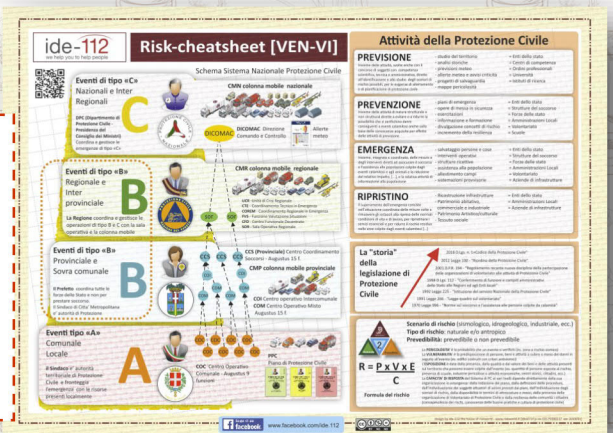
ide-112
we help you to help people

Risk-cheatsheet [VEN-VI]

Schema Sistema Nazionale Protezione Civile

Eventi di tipo «C»
Nazionali e Inter Regionali

DPC (Dipartimento di Protezione Civile Presidenza del Consiglio dei Ministri) Coordina e gestisce le emergenze di tipo «C»

CMN colonna mobile nazionale

DICOMAC

DICOMAC Direzione Comando e Controllo

Allerte meteo

C

Eventi di tipo «B»
Regionale e Inter provinciale

La Regione coordina e gestisce le operazioni di tipo B e C con la sala operativa e la colonna mobile

B

CMR colonna mobile regionale

Eventi di tipo «B»
Provinciale e Sovra comunale

Il Prefetto coordina tutte le forze dello Stato e non per prestare soccorso. Il sindaco di Città Metropolitana o autorità di Protezione

B

CCS (Provinciale) Centro Coordinamento Soccorsi - Augustus 15 F.

CMP colonna mobile provinciale

COI Centro operativo Intercomunale
COM Centro Operativo Misto Augustus 15 F.

Eventi di tipo «A»
Comunale Locale

Il Sindaco è autorità territoriale di Protezione Civile e fronteggia l'emergenza con le risorse presenti localmente

A

COC Centro Operativo Comunale - Augustus 9 funzioni

PPC Piano di Protezione Civile

Attività della Protezione Civile

PREVISIONE

PREVENZIONE

EMERGENZA

RIPRISTINO

La "storia" della legislazione di Protezione Civile

R = P x V x E / C

Formula del rischio

Scenario di rischio (sismologico, idrogeologico, industriale, ecc.)
Tipo di rischio: naturale e/o antropico
Prevedibilità: prevedibile o non prevedibile

Find us on facebook
www.facebook.com/ide.112